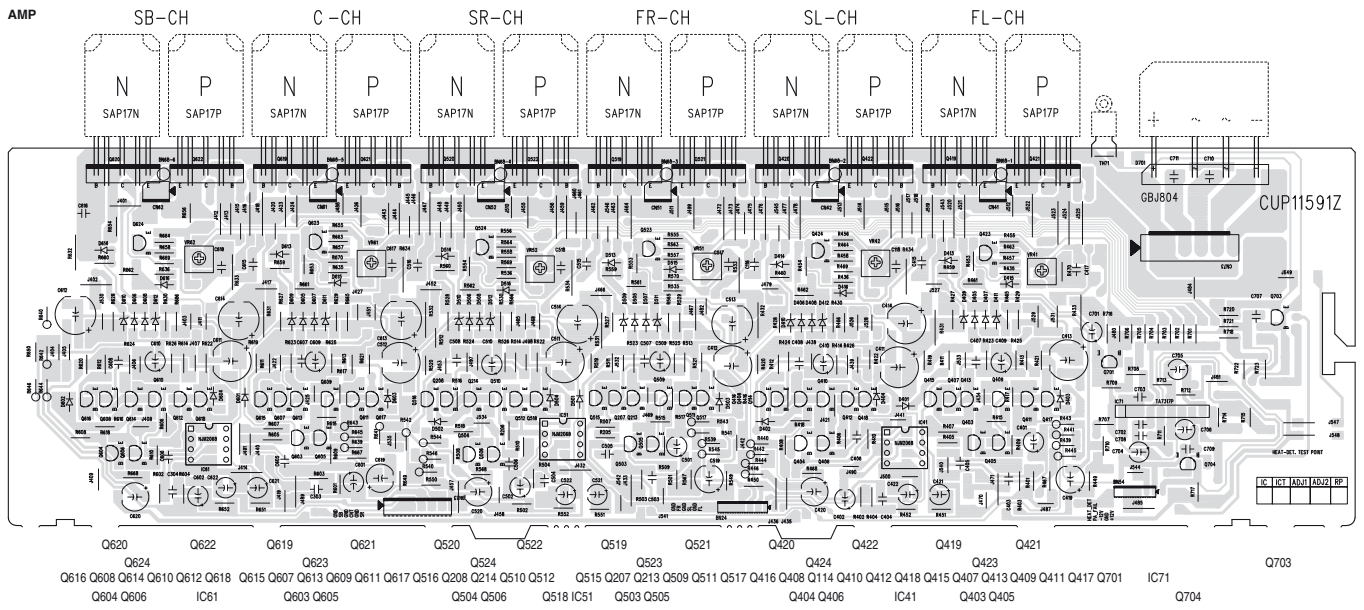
AMP

SB-CH C-CH SR-CH FR-CH SL-CH FL-CH

N SAP17N
P SAP17P
N SAP17N
P SAP17P
N SAP17N
P SAP17P
N SAP17N
P SAP17P
N SAP17N
P SAP17P
N SAP17N
P SAP17P

GBJ804

CUP11591Z

NJM2068
NJM2068
NJM2068

TA7317P

HEAT-SET. TEST POINT

| IC | ICT | ADJ1 | ADJ2 | RP |
|---|---|---|---|---|

Q620 Q622 Q619 Q621 Q520 Q522 Q519 Q521 Q420 Q422 Q419 Q421
Q624 Q623 Q524 Q523 Q424 Q423 Q703
Q616 Q608 Q614 Q610 Q612 Q618 Q615 Q607 Q613 Q609 Q611 Q617 Q516 Q208 Q214 Q510 Q512 Q515 Q207 Q213 Q509 Q511 Q517 Q416 Q408 Q114 Q410 Q412 Q418 Q415 Q407 Q413 Q409 Q411 Q417 Q701 IC71
Q604 Q606 IC61 Q603 Q605 Q504 Q506 Q518 IC51 Q503 Q505 Q404 Q406 IC41 Q403 Q405 Q704